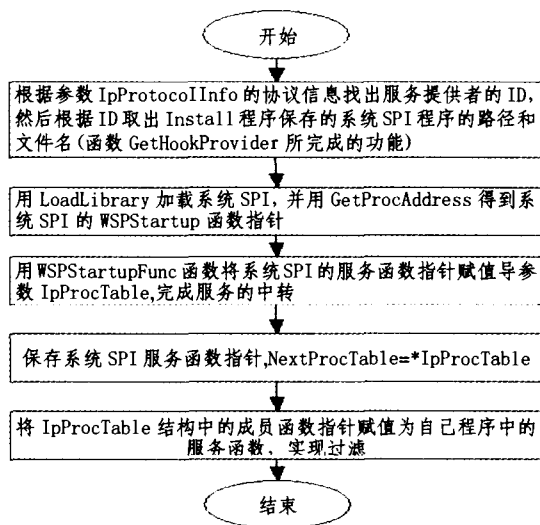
开始

根据参数 IpProtocolInfo 的协议信息找出服务提供者的 ID，然后根据 ID 取出 Install 程序保存的系统 SPI 程序的路径和文件名(函数 GetHookProvider 所完成的功能)

用 LoadLibrary 加载系统 SPI，并用 GetProcAddress 得到系统 SPI 的 WSPStartup 函数指针

用 WSPStartupFunc 函数将系统 SPI 的服务函数指针赋值导参数 IpProcTable,完成服务的中转

保存系统 SPI 服务函数指针,NextProcTable=*IpProcTable

将 IpProcTable 结构中的成员函数指针赋值为自己程序中的服务函数、实现过滤

结束